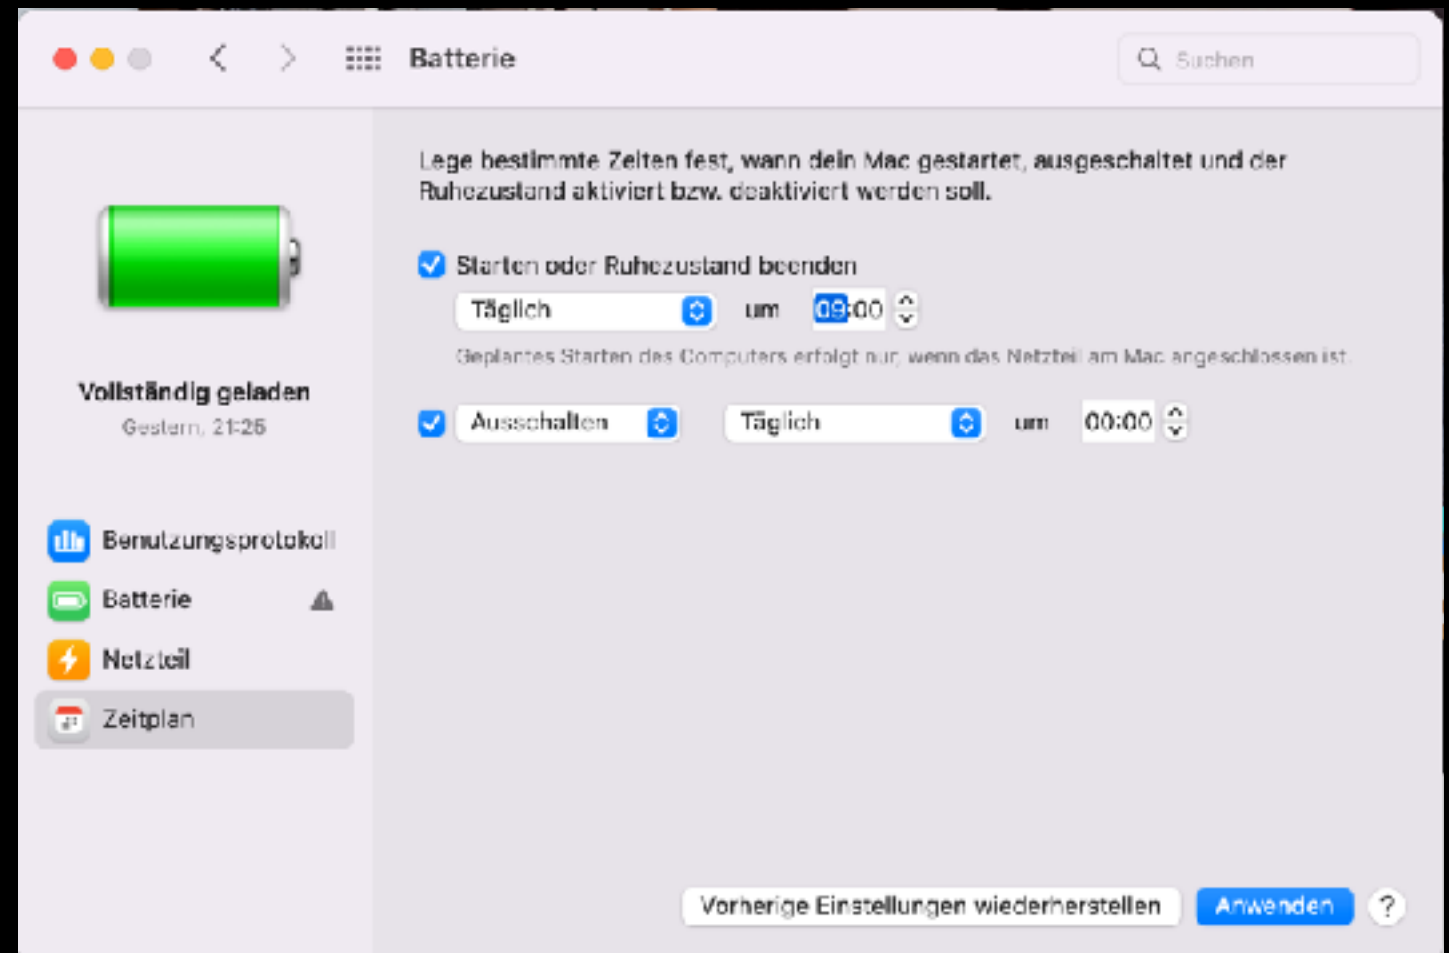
Batterie

Suchen

Vollständig geladen
Gestern, 21:25

Benutzungsprotokoll
Batterie
Netzteil
Zeitplan

Lege bestimmte Zeiten fest, wann dein Mac gestartet, ausgeschaltet und der Ruhezustand aktiviert bzw. deaktiviert werden soll.

Starten oder Ruhezustand beenden
Täglich um 09:00
Geplantes Starten des Computers erfolgt nur, wenn das Netzteil am Mac angeschlossen ist.

Ausschalten Täglich um 00:00

Vorherige Einstellungen wiederherstellen
Anwenden
?